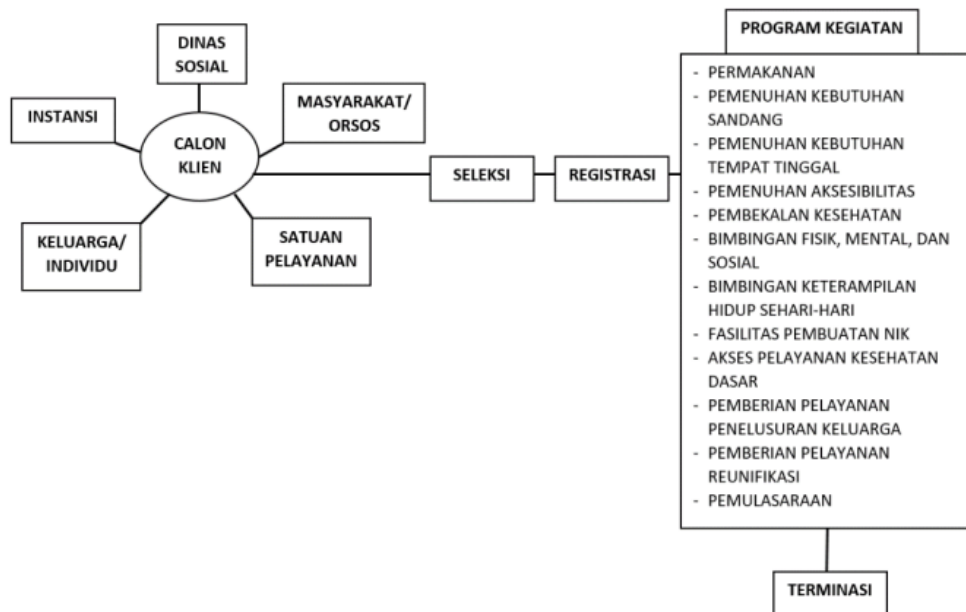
DINAS SOSIAL

INSTANSI

MASYARAKAT/ ORSOS

CALON KLIEN

KELUARGA/ INDIVIDU

SATUAN PELAYANAN

SELEKSI

REGISTRASI

PROGRAM KEGIATAN

- PERMAKANAN
- PEMENUHAN KEBUTUHAN SANDANG
- PEMENUHAN KEBUTUHAN TEMPAT TINGGAL
- PEMENUHAN AKSESIBILITAS
- PEMBEKALAN KESEHATAN
- BIMBINGAN FISIK, MENTAL, DAN SOSIAL
- BIMBINGAN KETERAMPILAN HIDUP SEHARI-HARI
- FASILITAS PEMBUATAN NIK
- AKSES PELAYANAN KESEHATAN DASAR
- PEMBERIAN PELAYANAN PENELUSURAN KELUARGA
- PEMBERIAN PELAYANAN REUNIFIKASI
- PEMULASARAAN

TERMINASI